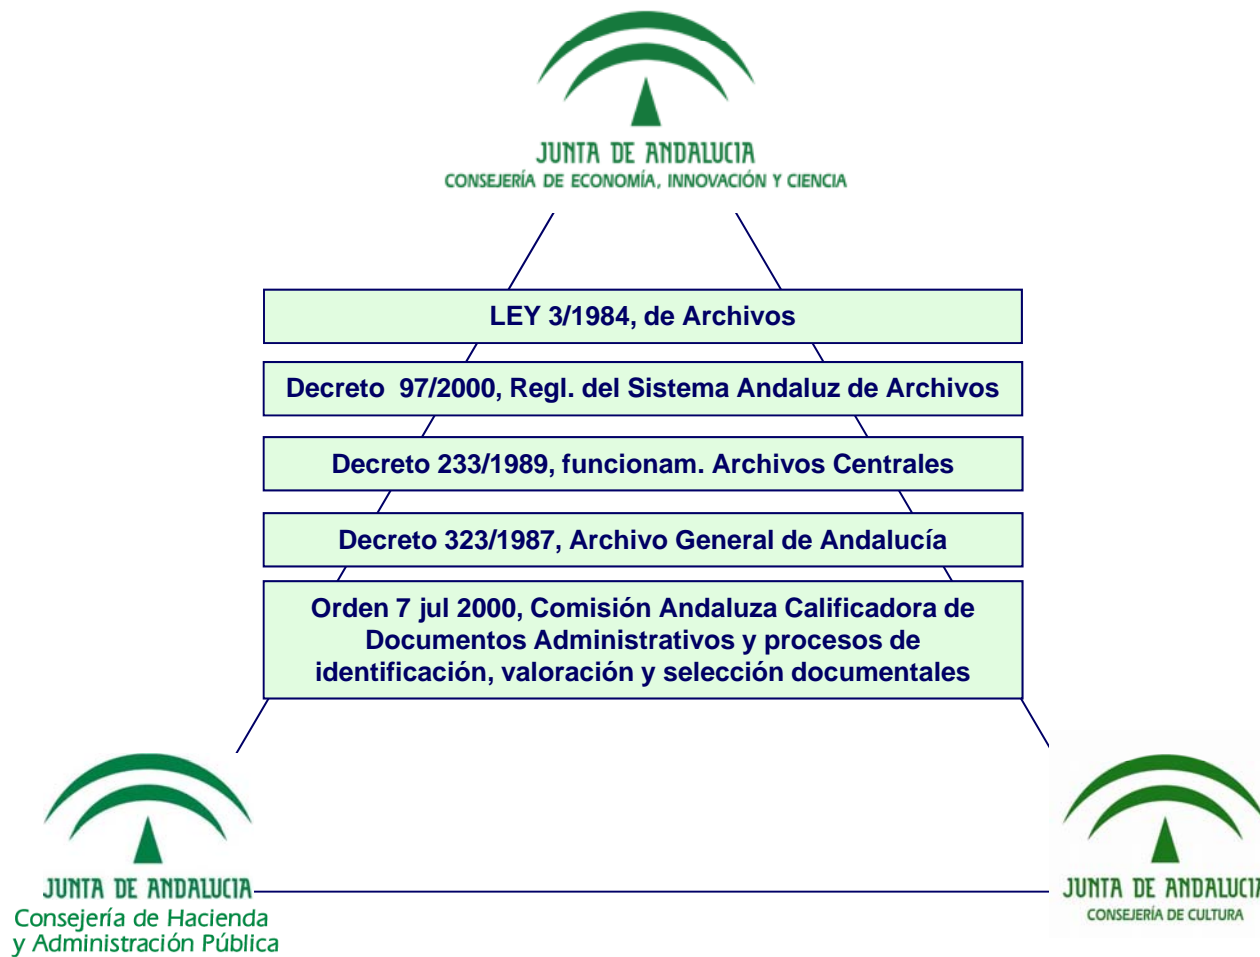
JUNTA DE ANDALUCIA
CONSEJERÍA DE ECONOMÍA, INNOVACIÓN Y CIENCIA

LEY 3/1984, de Archivos

Decreto 97/2000, Regl. del Sistema Andaluz de Archivos

Decreto 233/1989, funcionam. Archivos Centrales

Decreto 323/1987, Archivo General de Andalucía

Orden 7 jul 2000, Comisión Andaluza Calificadora de Documentos Administrativos y procesos de identificación, valoración y selección documentales

JUNTA DE ANDALUCIA
Consejería de Hacienda y Administración Pública

JUNTA DE ANDALUCI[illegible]
CONSEJERÍA DE CULTURA